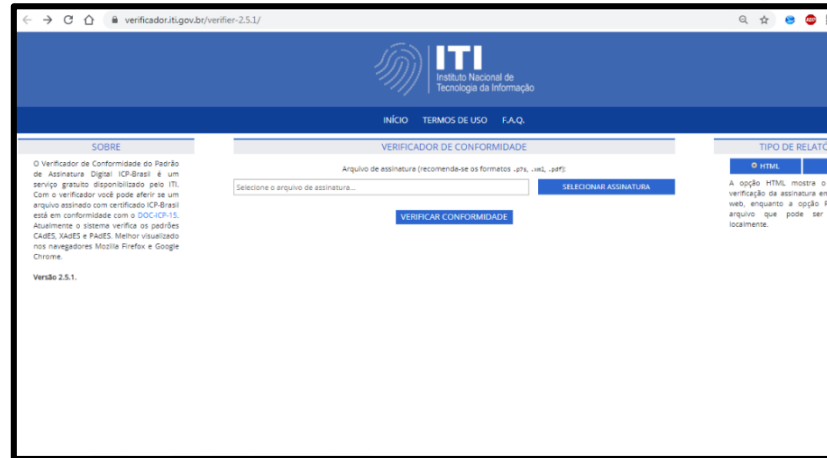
verificador.iti.gov.br/verifier-2.5.1/

ITI
Instituto Nacional de Tecnologia da Informação

INÍCIO TERMOS DE USO F.A.Q.

SOBRE

O Verificador de Conformidade do Padrão de Assinatura Digital ICP-Brasil é um serviço gratuito disponibilizado pelo ITI. Com o verificador você pode aferir se um arquivo assinado com certificado ICP-Brasil está em conformidade com o DOC-ICP-15. Atualmente o sistema verifica os padrões CAdES, XAdES e PAdES. Melhor visualizado nos navegadores Mozilla Firefox e Google Chrome.

Versão 2.5.1.

VERIFICADOR DE CONFORMIDADE

Arquivo de assinatura (recomenda-se os formatos .p7s, .xml, .pdf):

Selecione o arquivo de assinatura...

SELECIONAR ASSINATURA

VERIFICAR CONFORMIDADE

TIPO DE RELATÓ

HTML

A opção HTML mostra o verificação da assinatura em web, enquanto a opção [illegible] arquivo que pode ser localmente.